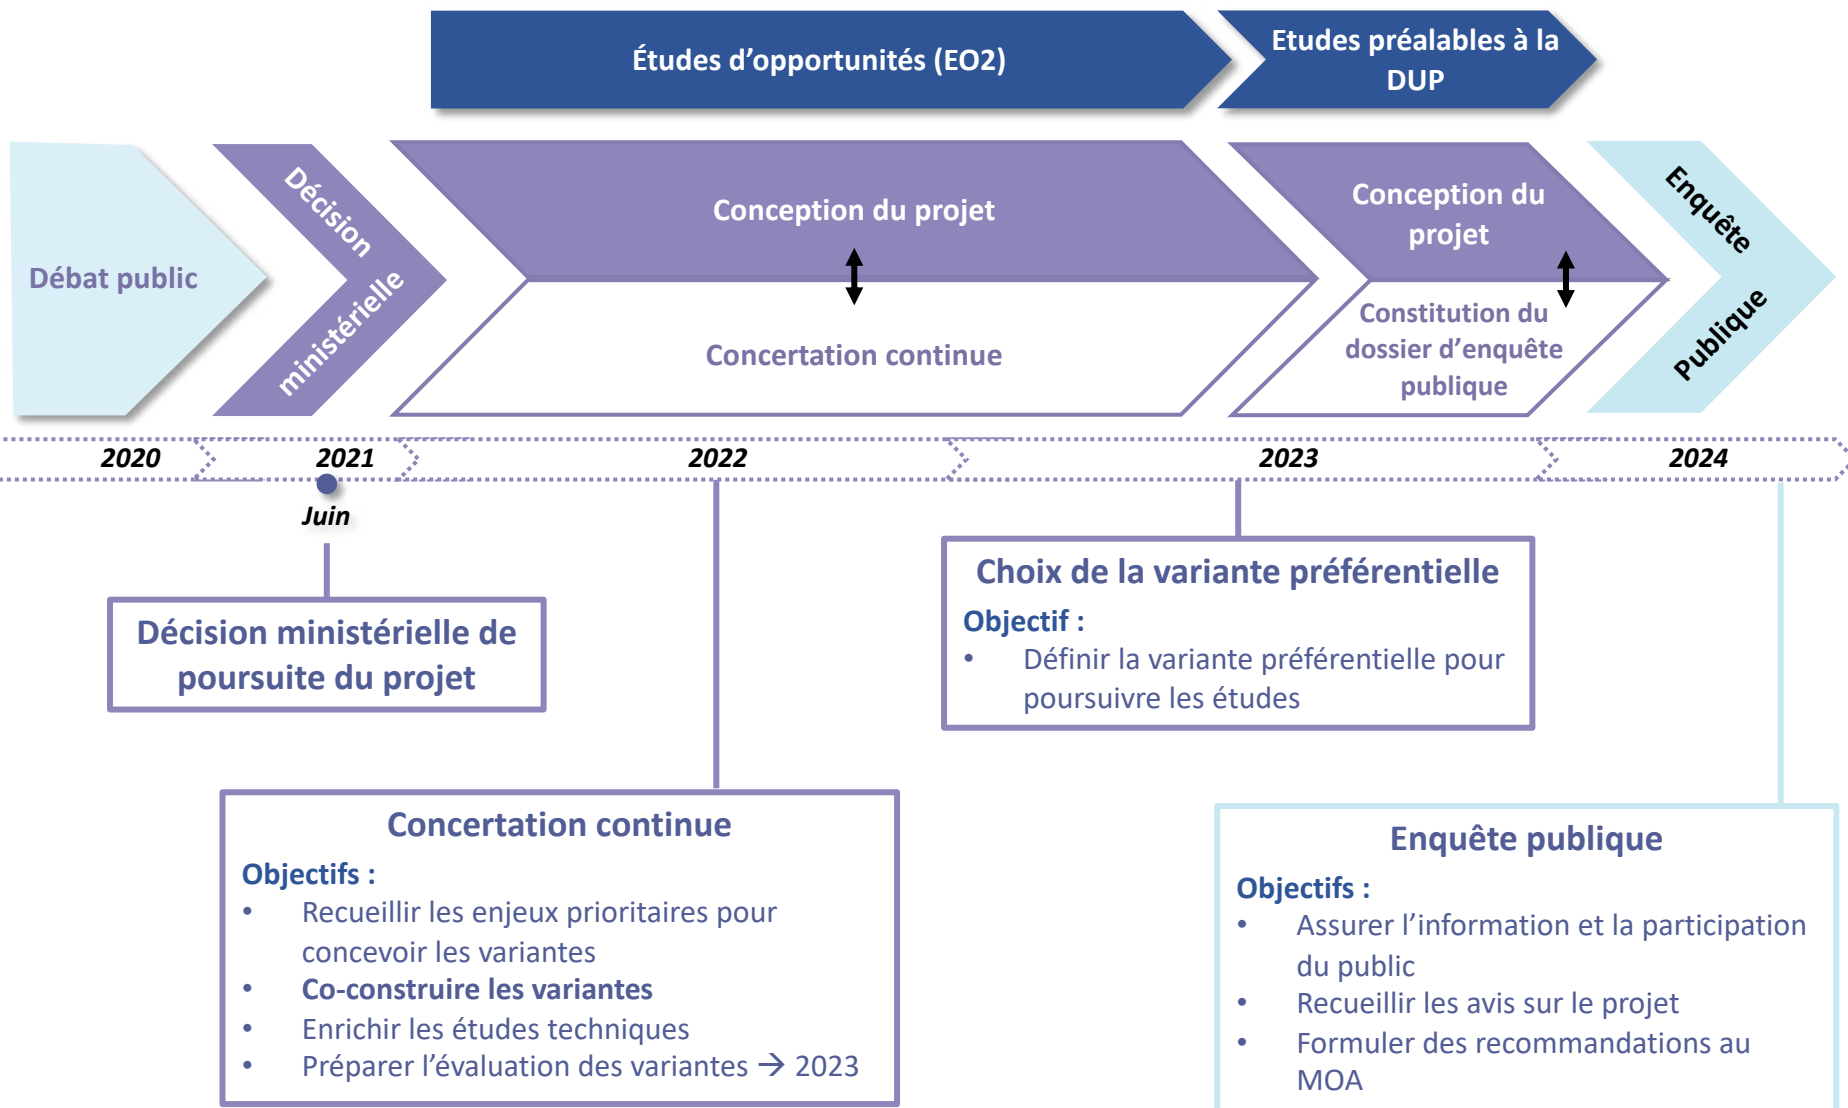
Études d'opportunités (EO2)

Etudes préalables à la DUP

Débat public

Décision ministérielle

Conception du projet

Concertation continue

Conception du projet

Constitution du dossier d'enquête publique

Enquête Publique

2020

2021

2022

2023

2024

Juin

Décision ministérielle de poursuite du projet

Choix de la variante préférentielle

Objectif :

• Définir la variante préférentielle pour poursuivre les études

Concertation continue

Objectifs :

• Recueillir les enjeux prioritaires pour concevoir les variantes
• Co-construire les variantes
• Enrichir les études techniques
• Préparer l'évaluation des variantes → 2023

Enquête publique

Objectifs :

• Assurer l'information et la participation du public
• Recueillir les avis sur le projet
• Formuler des recommandations au MOA